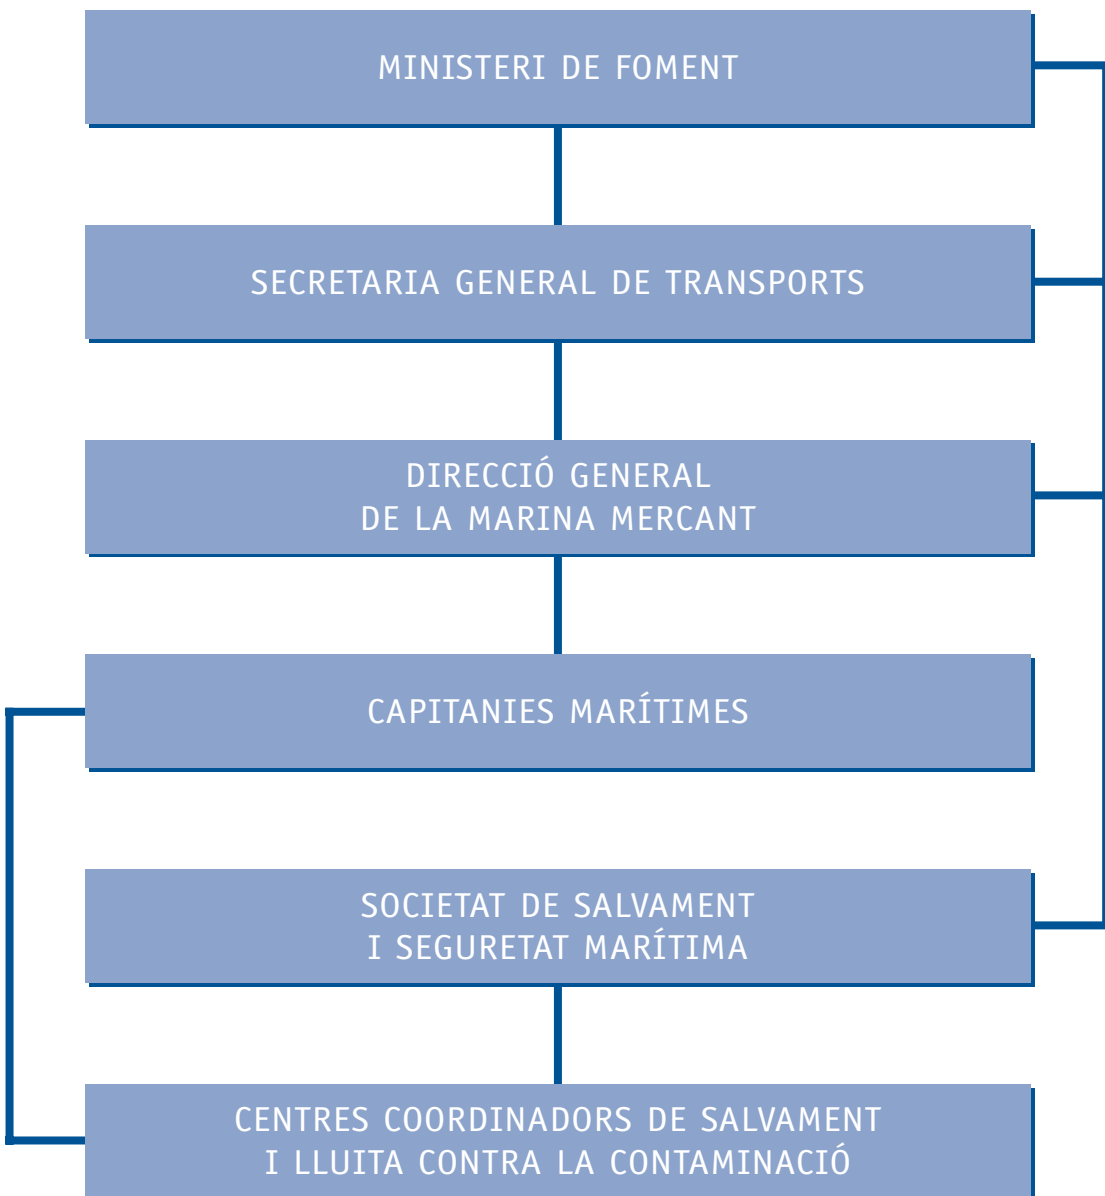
MINISTERI DE FOMENT

SECRETARIA GENERAL DE TRANSPORTS

DIRECCIÓ GENERAL
DE LA MARINA MERCANT

CAPITANIES MARÍTIMES

SOCIETAT DE SALVAMENT
I SEGURETAT MARÍTIMA

CENTRES COORDINADORS DE SALVAMENT
I LLUITA CONTRA LA CONTAMINACIÓ